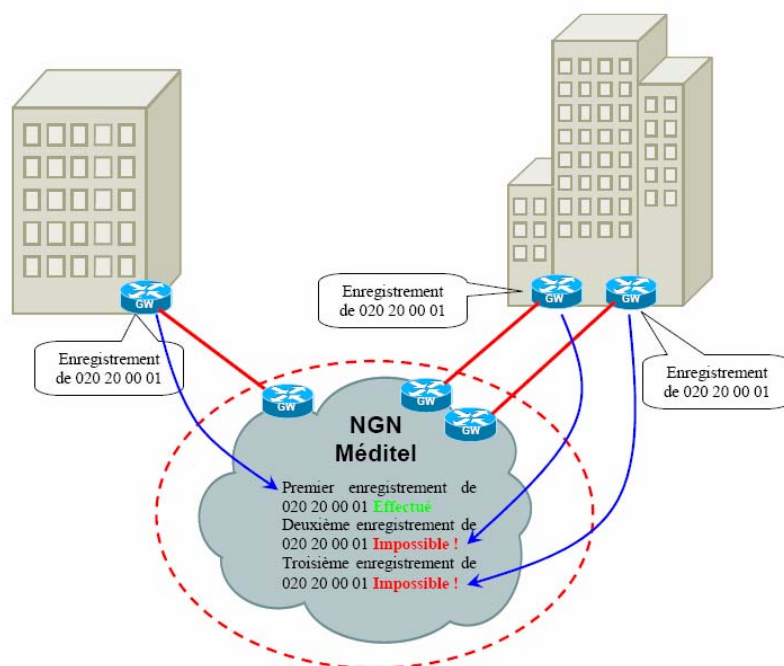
Enregistrement de 020 20 00 01

GW

Enregistrement de 020 20 00 01

GW

GW

Enregistrement de 020 20 00 01

GW

GW

GW

NGN Méditel

Premier enregistrement de 020 20 00 01 Effectué
Deuxième enregistrement de 020 20 00 01 Impossible !
Troisième enregistrement de 020 20 00 01 Impossible !